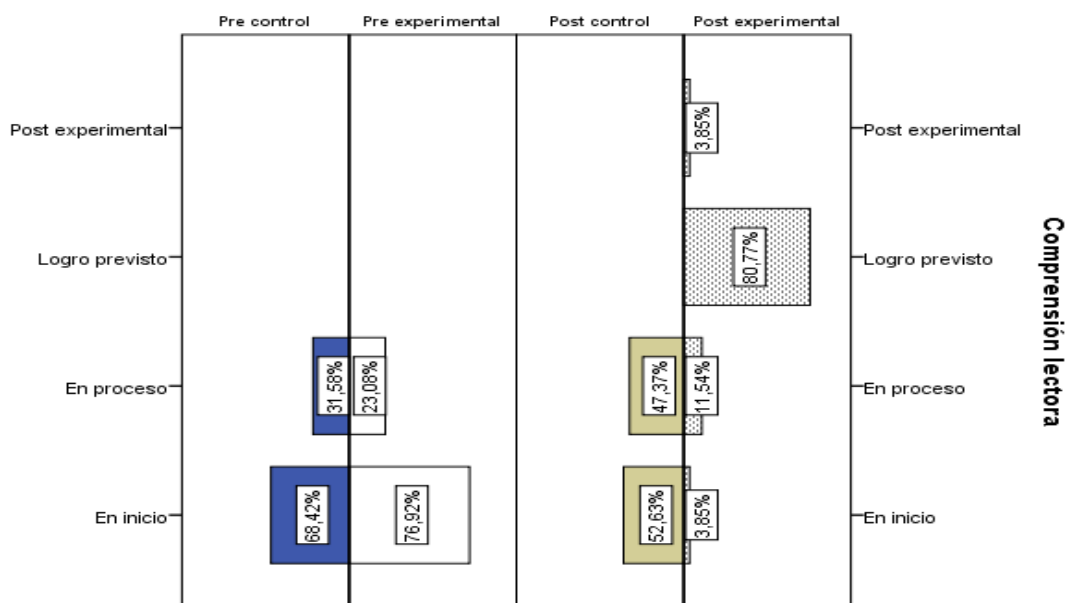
Pre control | Pre experimental | Post control | Post experimental

Post experimental
Logro previsto
En proceso
En inicio

3,85%
80,77%
31,58%
23,08%
47,37%
11,54%
68,42%
76,92%
52,63%
3,85%

Post experimental
Logro previsto
En proceso
En inicio

Comprensión lectora